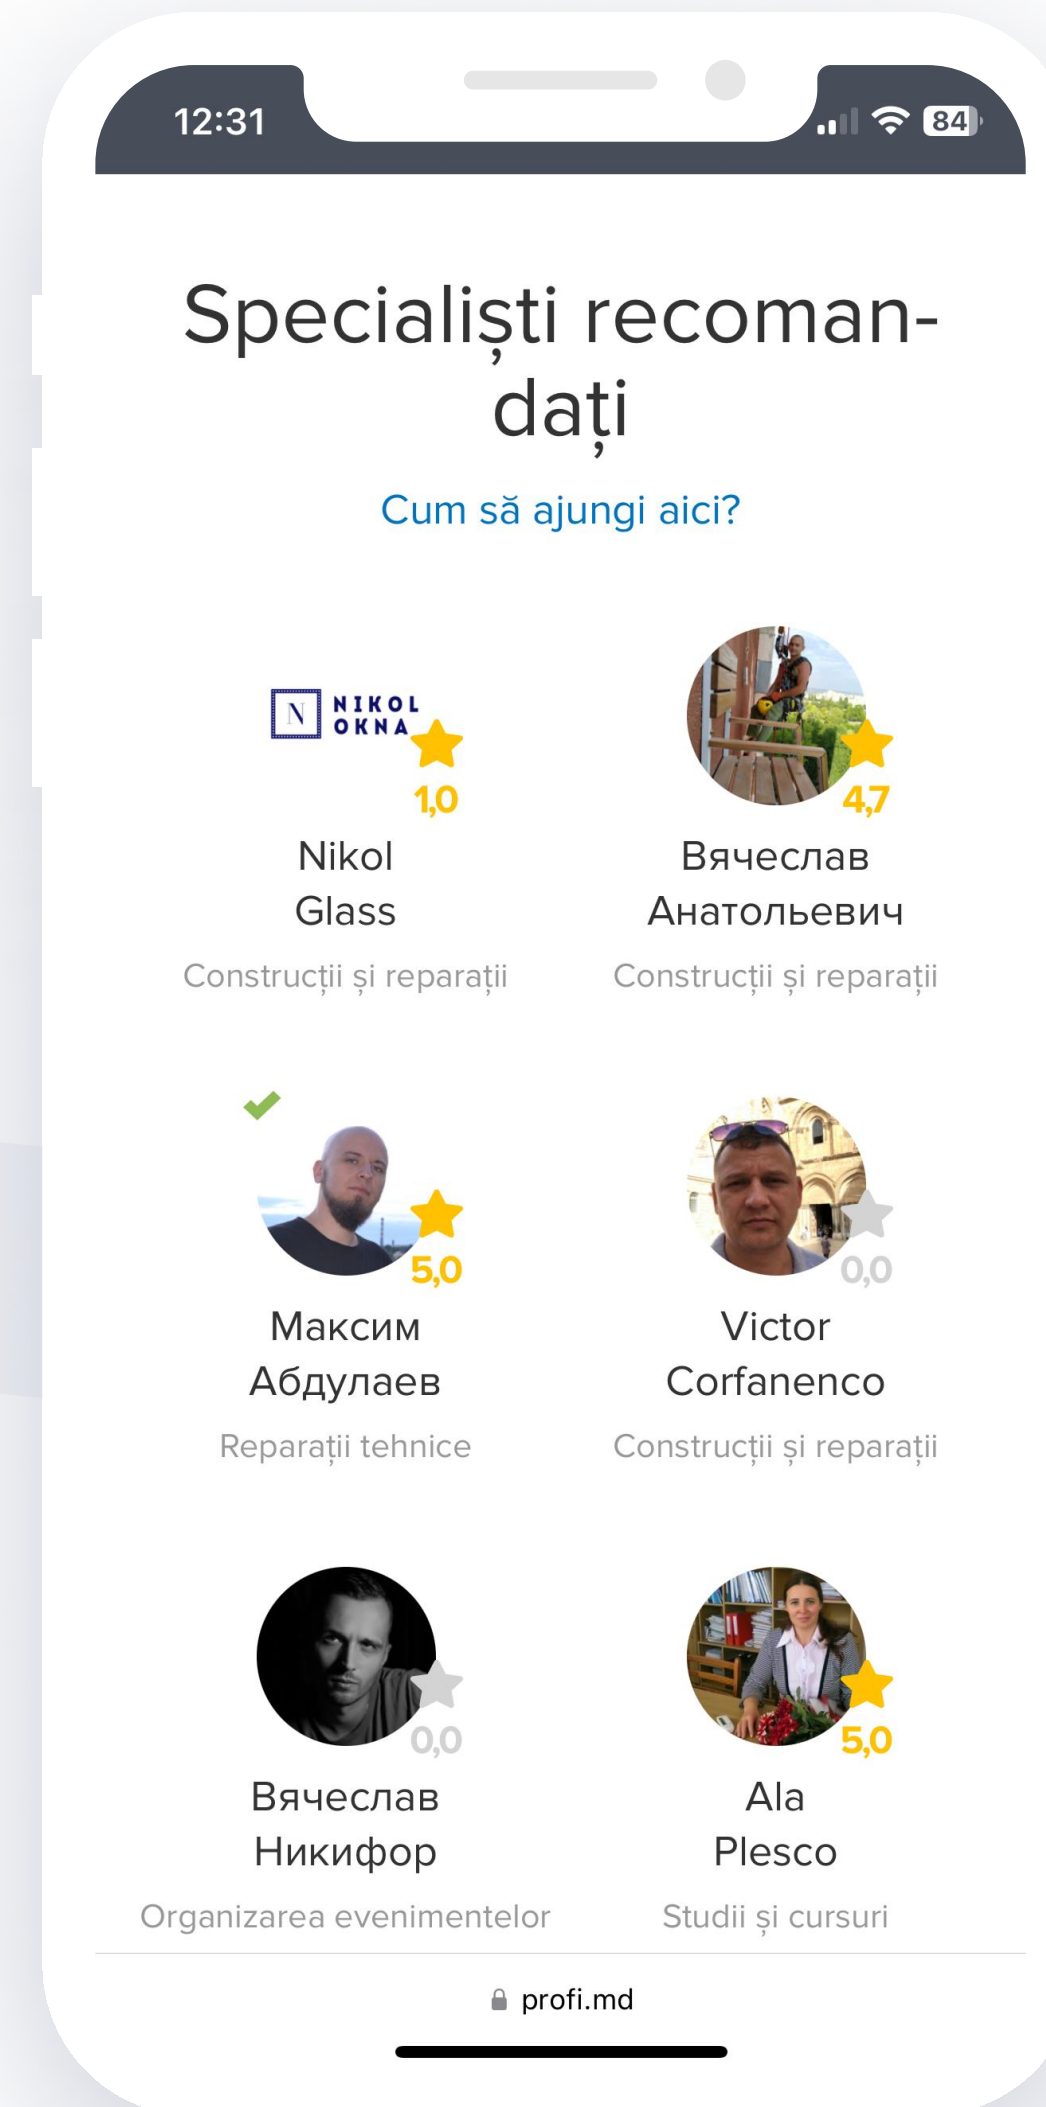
12:31

84

Specialiști recomandați

Cum să ajungi aici?

N NIKOL OKNA

1,0

Nikol Glass

Construcții și reparații

4,7

Вячеслав Анатольевич

Construcții și reparații

5,0

Максим Абдулаев

Reparații tehnice

0,0

Victor Corfanenco

Construcții și reparații

0,0

Вячеслав Никифор

Organizarea evenimentelor

5,0

Ala Plesco

Studii și cursuri

profi.md